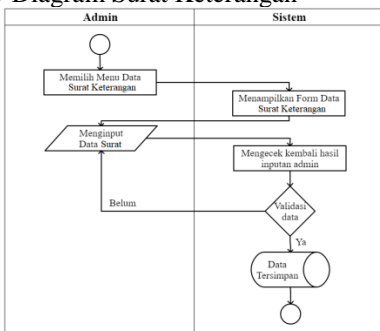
Diagram Surat Keterangan

| Admin | Sistem |
|---|---|

Memilih Menu Data Surat Keterangan

Menampilkan Form Data Surat Keterangan

Menginput Data Surat

Mengecek kembali hasil inputan admin

Belum

Validasi data

Ya

Data Tersimpan